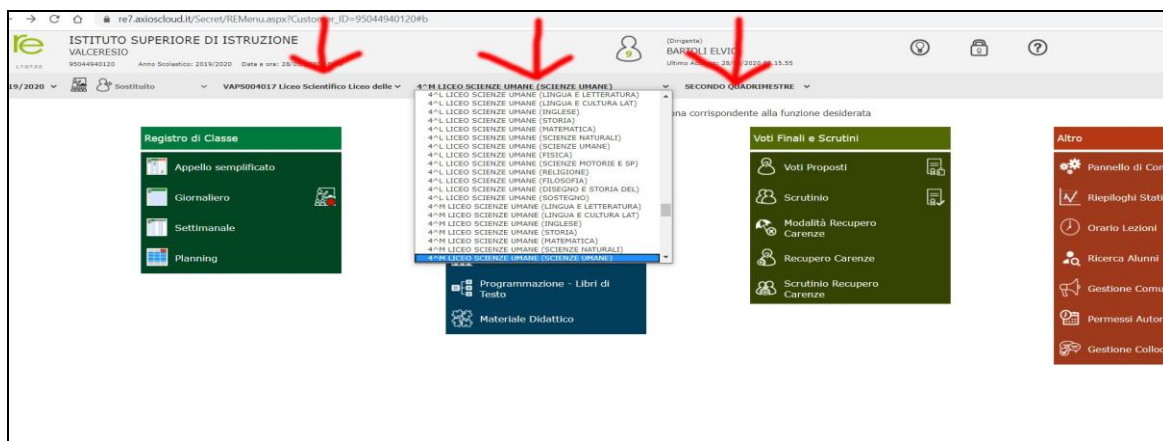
re7.axioscloud.it/Secret/REMenu.aspx?Customer_ID=95044940120#b

re
17.07.00

ISTITUTO SUPERIORE DI ISTRUZIONE
VALCERESIO
95044940120 Anno Scolastico: 2019/2020 Data e ora: 28/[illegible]

(Dirigente)
BARTOLI ELVIO
Ultimo Accesso: 28/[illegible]/2020 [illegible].15.55

19/2020 ∨ Sostituito ∨ VAPS004017 Liceo Scientifico Liceo delle ∨ 4^M LICEO SCIENZE UMANE (SCIENZE UMANE) ∨ SECONDO QUADRIMESTRE ∨

4^L LICEO SCIENZE UMANE (LINGUA E LETTERATURA)
4^L LICEO SCIENZE UMANE (LINGUA E CULTURA LAT)
4^L LICEO SCIENZE UMANE (INGLESE)
4^L LICEO SCIENZE UMANE (STORIA)
4^L LICEO SCIENZE UMANE (MATEMATICA)
4^L LICEO SCIENZE UMANE (SCIENZE NATURALI)
4^L LICEO SCIENZE UMANE (SCIENZE UMANE)
4^L LICEO SCIENZE UMANE (FISICA)
4^L LICEO SCIENZE UMANE (SCIENZE MOTORIE E SP)
4^L LICEO SCIENZE UMANE (RELIGIONE)
4^L LICEO SCIENZE UMANE (FILOSOFIA)
4^L LICEO SCIENZE UMANE (DISEGNO E STORIA DEL)
4^L LICEO SCIENZE UMANE (SOSTEGNO)
4^M LICEO SCIENZE UMANE (LINGUA E LETTERATURA)
4^M LICEO SCIENZE UMANE (LINGUA E CULTURA LAT)
4^M LICEO SCIENZE UMANE (INGLESE)
4^M LICEO SCIENZE UMANE (STORIA)
4^M LICEO SCIENZE UMANE (MATEMATICA)
4^M LICEO SCIENZE UMANE (SCIENZE NATURALI)
4^M LICEO SCIENZE UMANE (SCIENZE UMANE)

ona corrispondente alla funzione desiderata

Registro di Classe
Appello semplificato
Giornaliero
Settimanale
Planning

Programmazione - Libri di Testo
Materiale Didattico

Voti Finali e Scrutini
Voti Proposti
Scrutinio
Modalità Recupero Carenze
Recupero Carenze
Scrutinio Recupero Carenze

Altro
Pannello di Co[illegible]
Riepiloghi Stati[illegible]
Orario Lezioni
Ricerca Alunni
Gestione Comu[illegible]
Permessi Autor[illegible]
Gestione Collo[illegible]